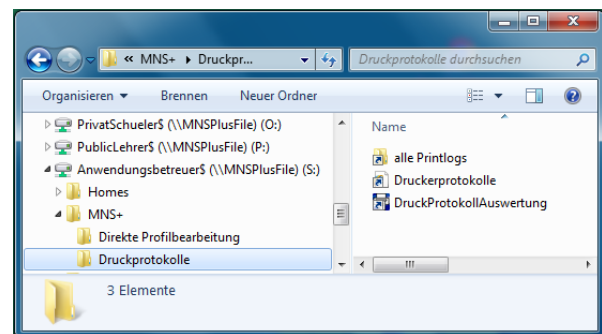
« MNS+ ▸ Druckpr...

Druckprotokolle durchsuchen

Organisieren ▾ Brennen Neuer Ordner

PrivatSchueler$ (\\MNSPlusFile) (O:)
PublicLehrer$ (\\MNSPlusFile) (P:)
Anwendungsbetreuer$ (\\MNSPlusFile) (S:)
Homes
MNS+
Direkte Profilbearbeitung
Druckprotokolle

Name
alle Printlogs
Druckerprotokolle
DruckProtokollAuswertung

3 Elemente